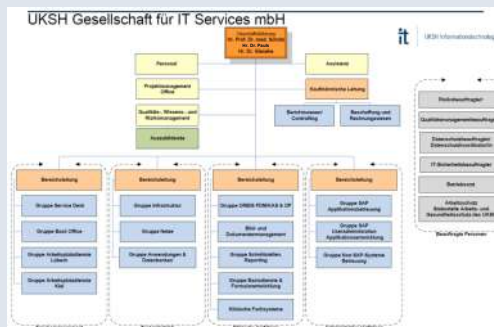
UKSH Gesellschaft für IT Services mbH

it UKSH Informationstechnologie

Geschäftsführung
Hr. Prof. Dr. med. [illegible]
Hr. Dr. Peda
Hr. Dr. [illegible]

Personal

Projektmanagement Office

Qualitäts-, Wissens- und Risikomanagement

Ausbildungsstätte

Assistenz

Kaufmännische Leitung

Betriebswesen/ Controlling

Beschaffung und Rechnungswesen

Datenschutzbeauftragter

Qualitätsmanagementbeauftragter

Datenschutzbeauftragter Datenschutzkoordinatorin

IT-Sicherheitsbeauftragter

Betriebsrat

Arbeitsschutz Betriebliche Arbeits- und Gesundheitsschutz des UKSH

Beauftragte Personen

Bereichsleitung

Gruppe Service Desk

Gruppe Back Office

Gruppe Arbeitsplatzdienste Lübeck

Gruppe Arbeitsplatzdienste Kiel

Bereichsleitung

Gruppe Infrastruktur

Gruppe Netze

Gruppe Anwendungen & Datenbanken

Bereichsleitung

Gruppe ORBIS PDMS/KAS & CP

Bild- und Dokumentenmanagement

Gruppe Schnittstellen Reporting

Gruppe Basisdienste & Fachsystembetreuung

Klinische Fachsysteme

Bereichsleitung

Gruppe SAP Applikationsbetreuung

Gruppe SAP Unternehmensweite Applikationsentwicklung

Gruppe Non-SAP-Systeme Betreuung

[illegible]

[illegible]

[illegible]

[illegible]